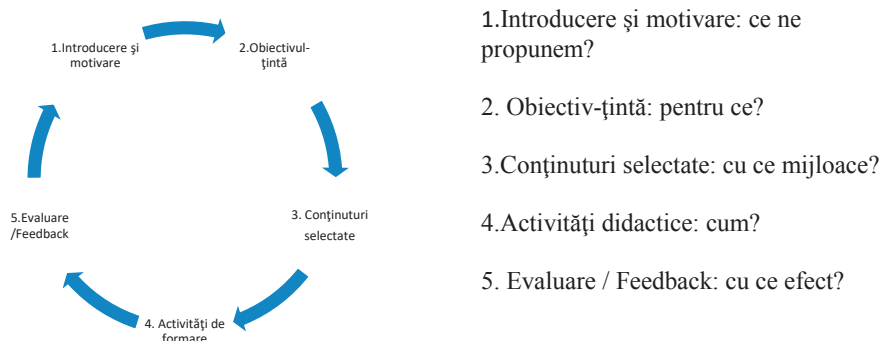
1.Introducere şi motivare

2.Obiectivul-ţintă

3. Conţinuturi selectate

4. Activităţi de formare

5.Evaluare /Feedback

1.Introducere şi motivare: ce ne propunem?

2. Obiectiv-ţintă: pentru ce?

3.Conţinuturi selectate: cu ce mijloace?

4.Activităţi didactice: cum?

5. Evaluare / Feedback: cu ce efect?